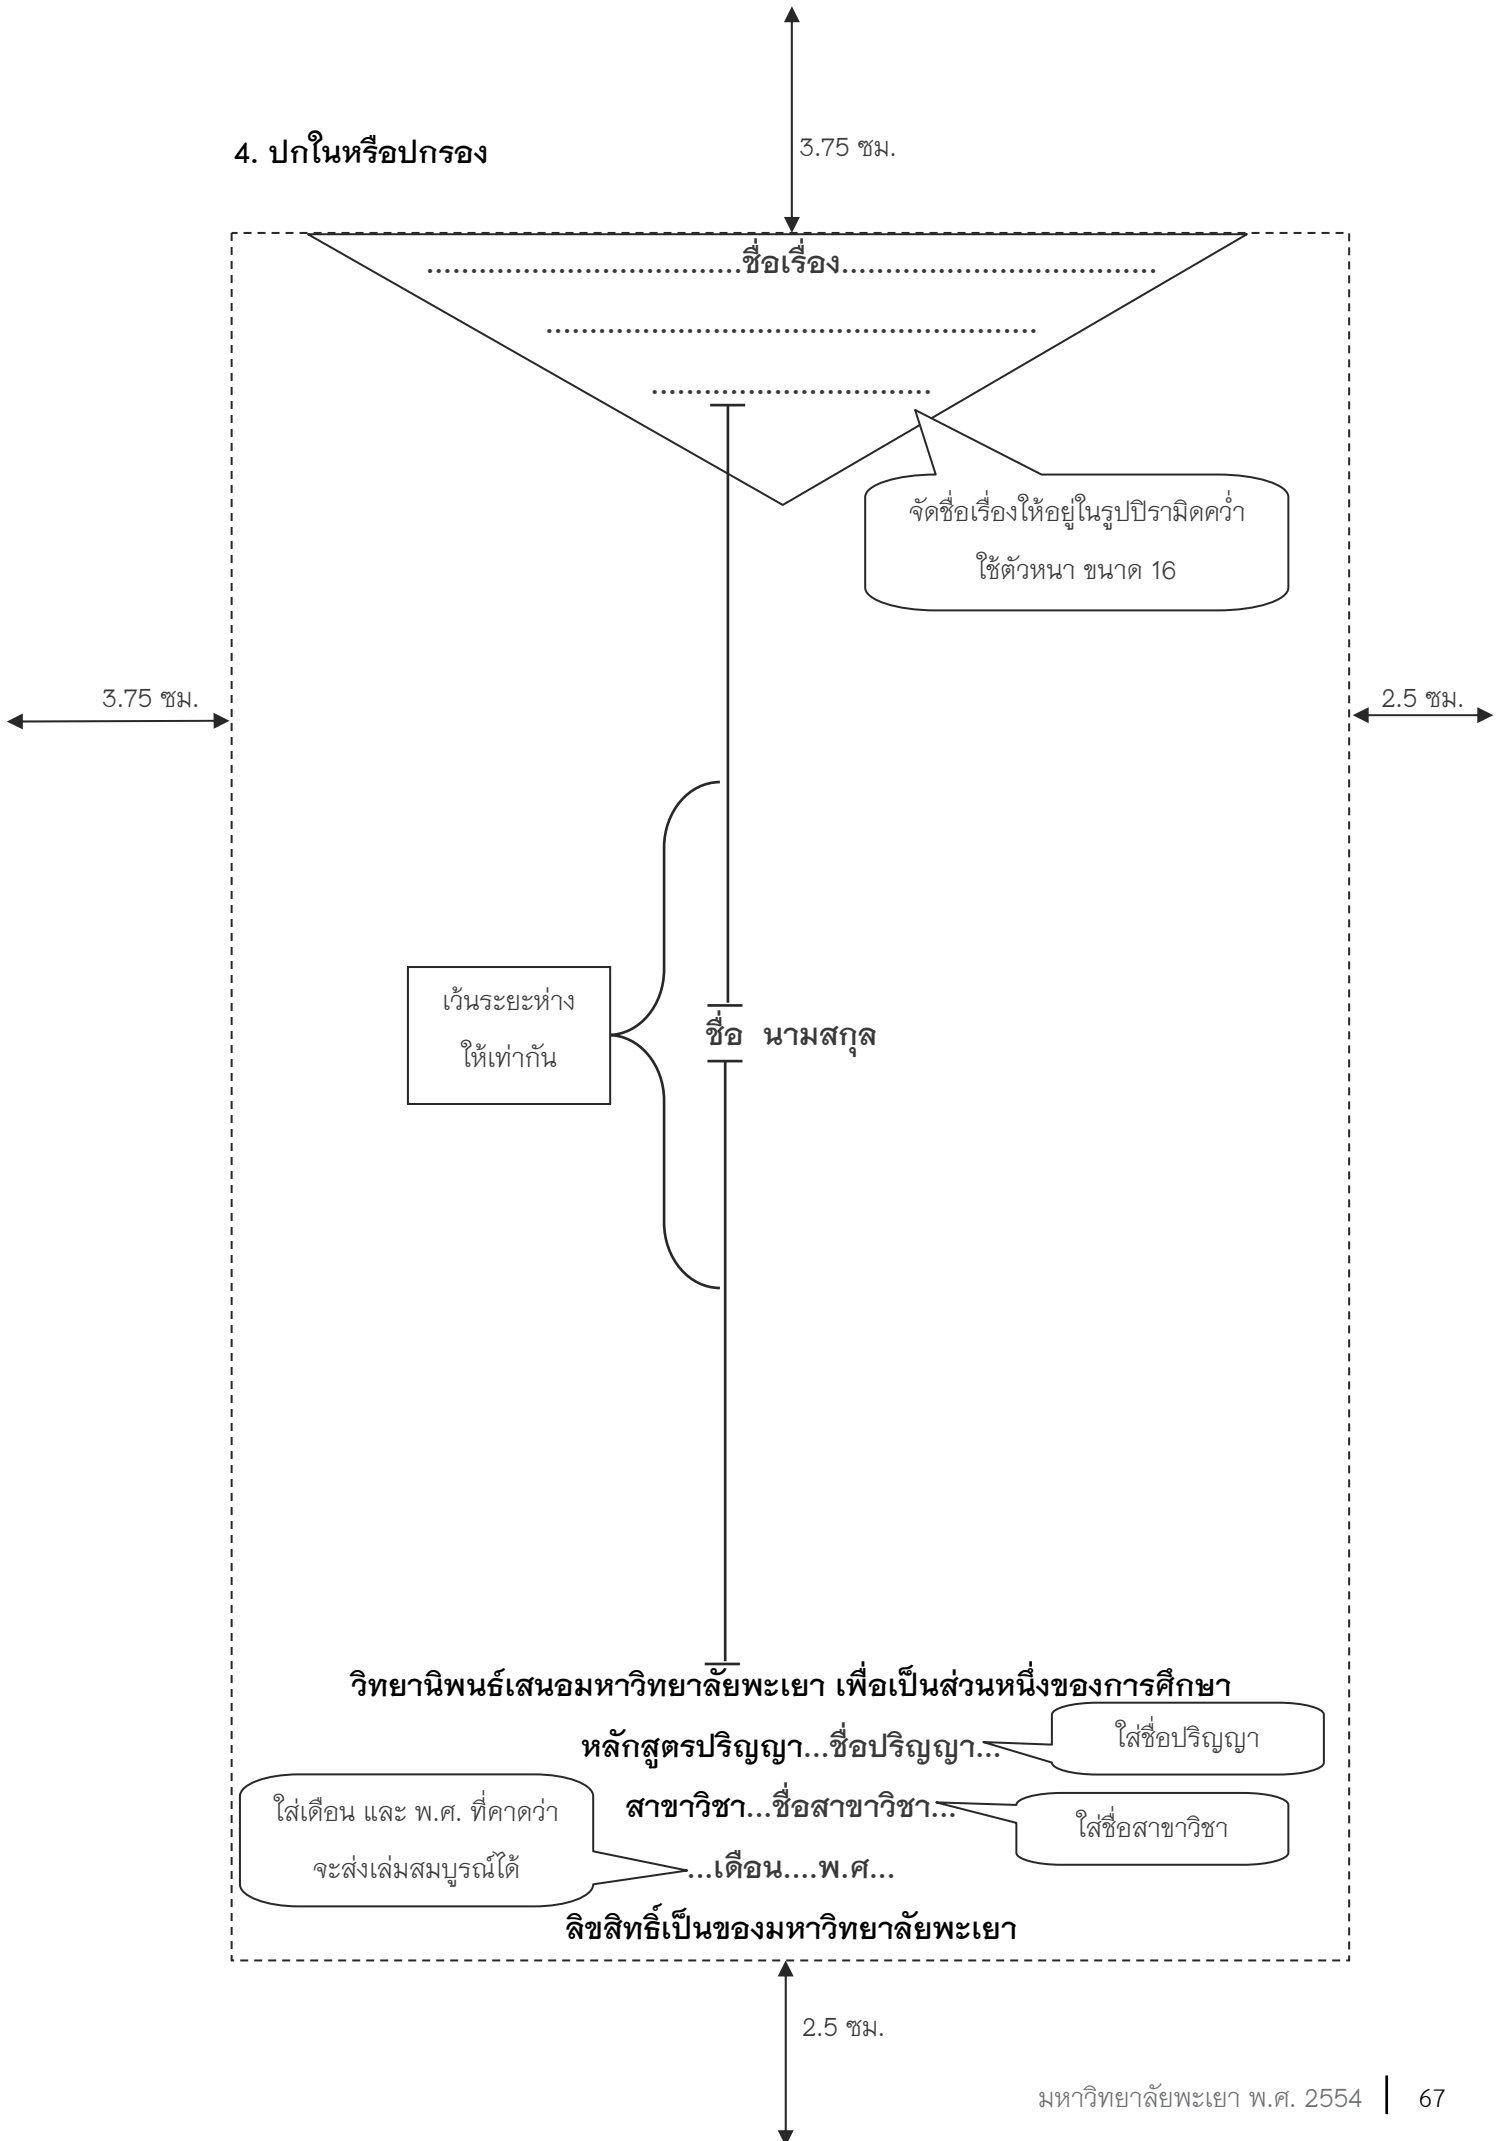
4. ปกในหรือปกรอง

3.75 ซม.

.................................ชื่อเรื่อง....................................

.........................................................

.............................

จัดชื่อเรื่องให้อยู่ในรูปปิรามิดคว่ำ ใช้ตัวหนา ขนาด 16

3.75 ซม.

2.5 ซม.

เว้นระยะห่างให้เท่ากัน

ชื่อ นามสกุล

วิทยานิพนธ์เสนอมหาวิทยาลัยพะเยา เพื่อเป็นส่วนหนึ่งของการศึกษา

หลักสูตรปริญญา...ชื่อปริญญา...

ใส่ชื่อปริญญา

สาขาวิชา...ชื่อสาขาวิชา...

ใส่ชื่อสาขาวิชา

ใส่เดือน และ พ.ศ. ที่คาดว่าจะส่งเล่มสมบูรณ์ได้

...เดือน....พ.ศ...

ลิขสิทธิ์เป็นของมหาวิทยาลัยพะเยา

2.5 ซม.

มหาวิทยาลัยพะเยา พ.ศ. 2554 | 67